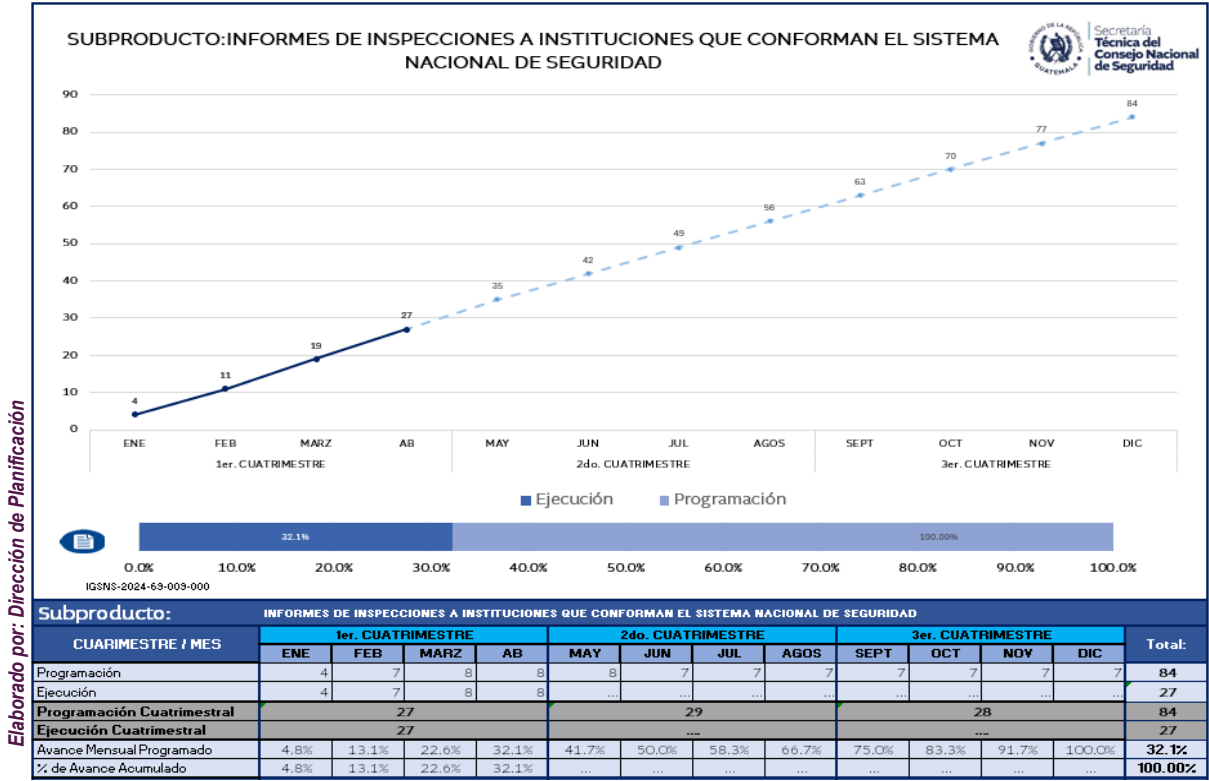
SUBPRODUCTO:INFORMES DE INSPECCIONES A INSTITUCIONES QUE CONFORMAN EL SISTEMA NACIONAL DE SEGURIDAD

GOBIERNO DE LA REPÚBLICA GUATEMALA
Secretaría Técnica del Consejo Nacional de Seguridad

90
80
70
60
50
40
30
20
10
0

4
11
19
27
35
42
49
56
63
70
77
84

ENE FEB MARZ AB MAY JUN JUL AGOS SEPT OCT NOV DIC
1er. CUATRIMESTRE
2do. CUATRIMESTRE
3er. CUATRIMESTRE

Ejecución Programación

32.1%
100.00%

0.0% 10.0% 20.0% 30.0% 40.0% 50.0% 60.0% 70.0% 80.0% 90.0% 100.0%

IGSNS-2024-63-003-000

Elaborado por: Dirección de Planificación

Subproducto: INFORMES DE INSPECCIONES A INSTITUCIONES QUE CONFORMAN EL SISTEMA NACIONAL DE SEGURIDAD

| CUARIMESTRE / MES | 1er. CUATRIMESTRE | | | | 2do. CUATRIMESTRE | | | | 3er. CUATRIMESTRE | | | | Total: |
|---|---|---|---|---|---|---|---|---|---|---|---|---|---|
| | ENE | FEB | MARZ | AB | MAY | JUN | JUL | AGOS | SEPT | OCT | NOV | DIC | |
| Programación | 4 | 7 | 8 | 8 | 8 | 7 | 7 | 7 | 7 | 7 | 7 | 7 | 84 |
| Ejecución | 4 | 7 | 8 | 8 | ... | ... | ... | ... | ... | ... | ... | ... | 27 |
| Programación Cuatrimestral | 27 | | | | 29 | | | | 28 | | | | 84 |
| Ejecución Cuatrimestral | 27 | | | | ... | | | | ... | | | | 27 |
| Avance Mensual Programado | 4.8% | 13.1% | 22.6% | 32.1% | 41.7% | 50.0% | 58.3% | 66.7% | 75.0% | 83.3% | 91.7% | 100.0% | 32.1% |
| % de Avance Acumulado | 4.8% | 13.1% | 22.6% | 32.1% | ... | ... | ... | ... | ... | ... | ... | ... | 100.00% |